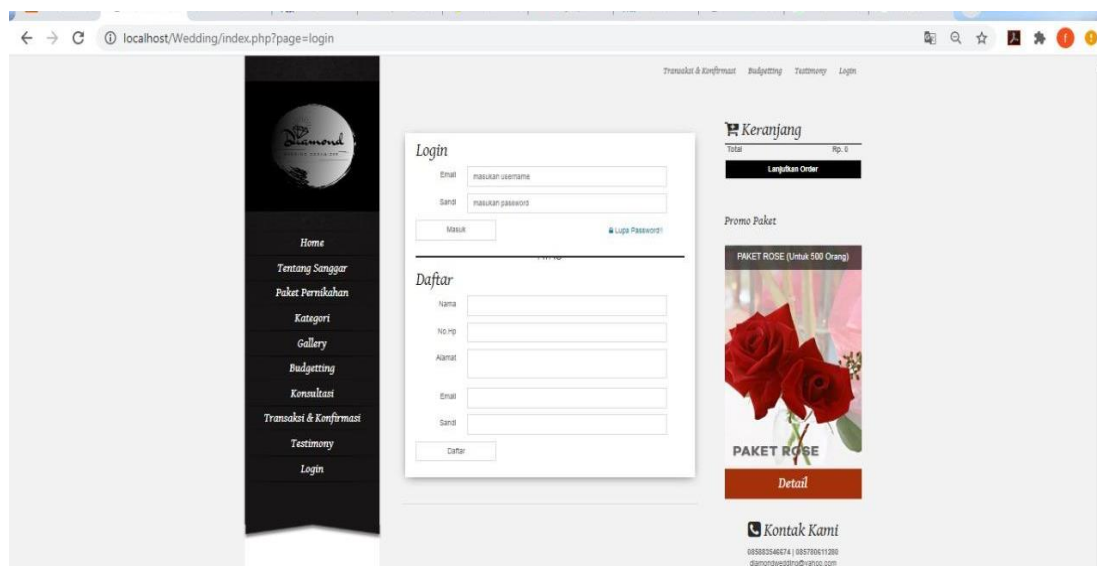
localhost/Wedding/index.php?page=login

Transaksi & Konfirmasi Budgetting Testimony Login

Diamond

Home
Tentang Sanggar
Paket Pernikahan
Kategori
Gallery
Budgetting
Konsultasi
Transaksi & Konfirmasi
Testimony
Login

Login
Email masukan username
Sandi masukan password
Masuk
Lupa Password!

Daftar
Nama
No.Hp
Alamat
Email
Sandi
Daftar

Keranjang
Total Rp. 0
Lanjutkan Order

Promo Paket
PAKET ROSE (Untuk 500 Orang)
PAKET ROSE
Detail

Kontak Kami
085883546674 | 085780611288
diamondwedding@yahoo.com